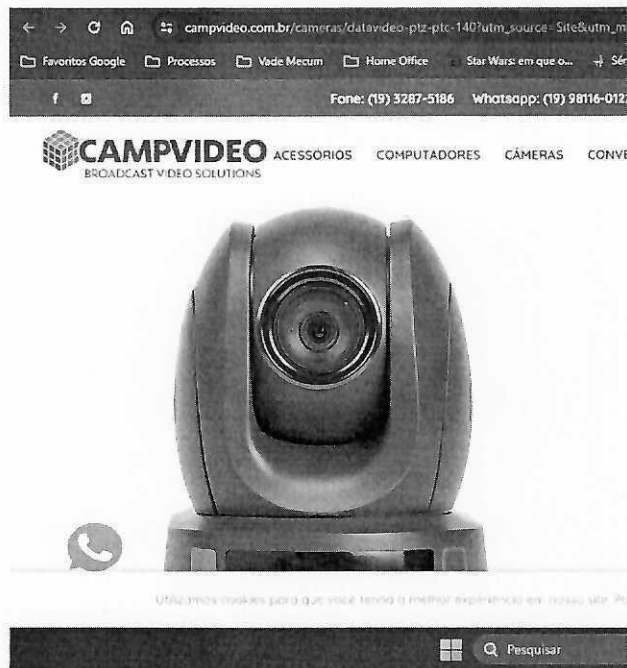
campvideo.com.br/cameras/datavideo-ptz-ptc-140?utm_source=Site&utm_m

Favoritos Google | Processos | Vade Mecum | Home Office | Star Wars: em que o... | Sér

f

Fone: (19) 3287-5186 Whatsapp: (19) 98116-012

CAMPVIDEO
BROADCAST VIDEO SOLUTIONS

ACESSÓRIOS COMPUTADORES CÂMERAS CONVE

Utilizamos cookies para que você tenha a melhor experiência em nosso site. Pa

Pesquisar